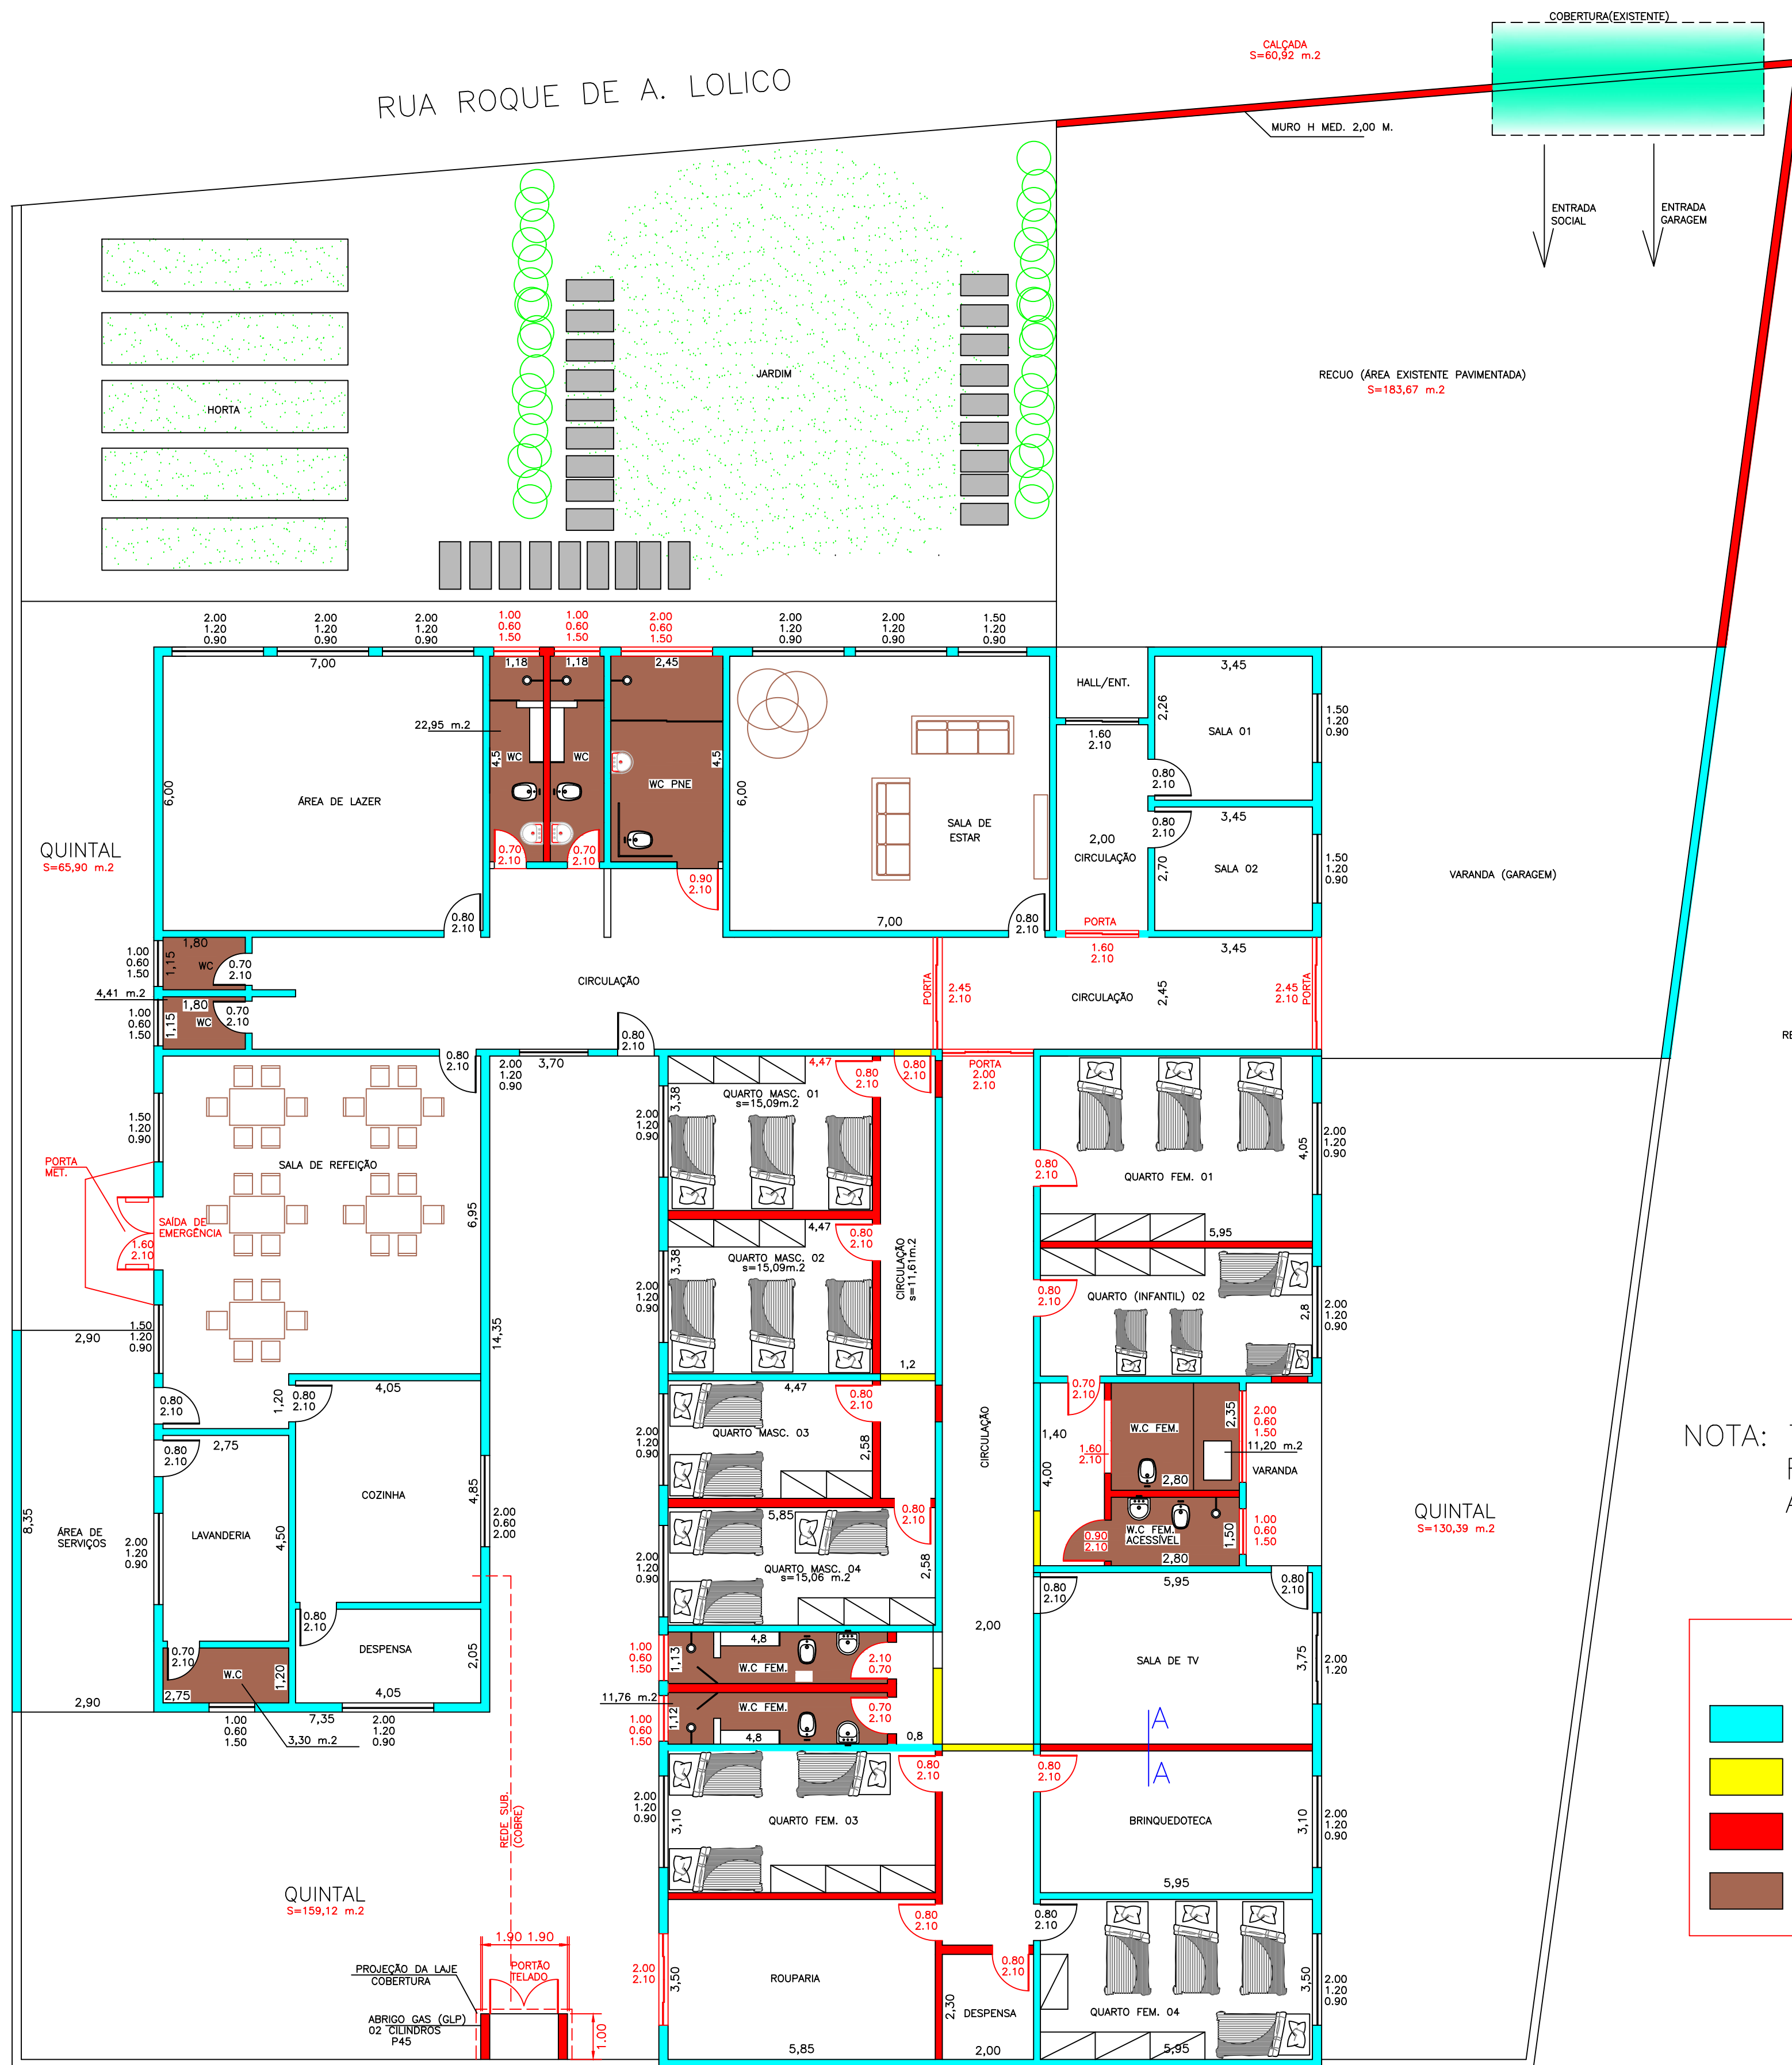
RUA ROQUE DE A. LOLICO

CALÇADA
S=60,92 m.2

COBERTURA(EXISTENTE)

MURO H MED. 2,00 M.

ENTRADA SOCIAL

ENTRADA GARAGEM

RECUO (ÁREA EXISTENTE PAVIMENTADA)
S=183,67 m.2

HORTA

JARDIM

2.00
1.20
0.90

2.00
1.20
0.90

2.00
1.20
0.90

1.00
0.60
1.50

1.00
0.60
1.50

2.00
0.60
1.50

2.00
1.20
0.90

2.00
1.20
0.90

1.50
1.20
0.90

7,00

1,18 1,18 2,45

22,95 m.2

4,5 WC WC

WC PNE 4,5

6,00

ÁREA DE LAZER

6,00

0.70
2.10

0.70
2.10

0.90
2.10

SALA DE ESTAR

7,00

0.80
2.10

0.80
2.10

HALL/ENT.

1.60
2.10

2,00
CIRCULAÇÃO

PORTA

3,45
SALA 01
2,26

0.80
2.10

0.80
2.10

3,45
SALA 02
2,70

1.50
1.20
0.90

1.50
1.20
0.90

VARANDA (GARAGEM)

QUINTAL
S=65,90 m.2

1,80
1,15 WC
0.70
2.10

1.00
0.60
1.50

4,41 m.2

1,80
1,15 WC
0.70
2.10

1.00
0.60
1.50

CIRCULAÇÃO

0.80
2.10

PORTA
2.45
2.10

1.60
2.10

CIRCULAÇÃO

2,45

3,45

2.45
2.10
PORTA

0.80
2.10

2.00
1.20
0.90

3,70

4,47

0.80
2.10

0.80
2.10

PORTA
2.00
2.10

1.50
1.20
0.90

3,38
QUARTO MASC. 01
s=15,09m.2

2.00
1.20
0.90

PORTA MET.

SALA DE REFEIÇÃO

SAÍDA DE EMERGÊNCIA

1.60
2.10

6,95

4,47

0.80
2.10

3,38
QUARTO MASC. 02
s=15,09m.2

2.00
1.20
0.90

CIRCULAÇÃO
s=11,61m.2

1,2

QUARTO FEM. 01

0.80
2.10

4,05

2.00
1.20
0.90

5,95

0.80
2.10

QUARTO (INFANTIL) 02

2,8

2.00
1.20
0.90

2,90

1.50
1.20
0.90

14,35

0.80
2.10

1,20

0.80
2.10

4,05

4,47

0.80
2.10

QUARTO MASC. 03

2.00
1.20
0.90

2,58

CIRCULAÇÃO

0.70
2.10

1,40

1.60
2.10

W.C FEM.

2,35

2.00
0.60
1.50

11,20 m.2

VARANDA

2,80

0.80
2.10

2,75

LAVANDERIA

4,50

COZINHA

4,85

2.00
0.60
2.00

8,35

ÁREA DE SERVIÇOS

2.00
1.20
0.90

5,85

0.80
2.10

QUARTO MASC. 04
s=15,06 m.2

2.00
1.20
0.90

2,58

4,00

0.90
2.10

W.C FEM. ACESSÍVEL

1.00
0.60
1.50

1,50

2,80

QUINTAL
S=130,39 m.2

NOTA:

0.80
2.10

DESPENSA

2,05

0.70
2.10

W.C

1,20

2,75

4,05

2,90

7,35

1.00
0.60
1.50

3,30 m.2

2.00
1.20
0.90

1.00
0.60
1.50

1,13

4,8

W.C FEM.

2.10
0.70

11,76 m.2

1,12

W.C FEM.

0.70
2.10

4,8

0,8

1.00
0.60
1.50

2,00

0.80
2.10

5,95

SALA DE TV

3,75

2.00
1.20

A

A

0.80
2.10

2.00
1.20
0.90

3,10

QUARTO FEM. 03

0.80
2.10

BRINQUEDOTECA

3,10

2.00
1.20
0.90

REDE SUB. (COBRE)

QUINTAL
S=159,12 m.2

5,95

0.80
2.10

0.80
2.10

1.90 1.90

PROJEÇÃO DA LAJE COBERTURA

PORTÃO TELADO

ABRIGO GAS (GLP)
02 CILINDROS
P45

1,00

2.00
2.10

3,50

ROUPARIA

5,85

0.80
2.10

2,30

DESPENSA

2,00

QUARTO FEM. 04

3,50

2.00
1.20
0.90

5,95